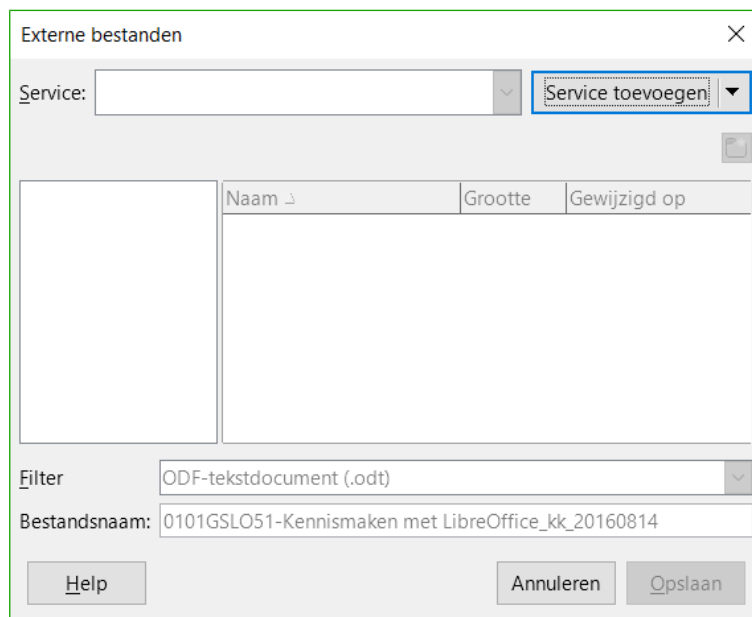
Externe bestanden

Service:

Service toevoegen

| Naam | Grootte | Gewijzigd op |
|---|---|---|

Filter ODF-tekstdocument (.odt)

Bestandsnaam: 0101GSLO51-Kennismaken met LibreOffice_kk_20160814

Help

Annuleren

Opslaan